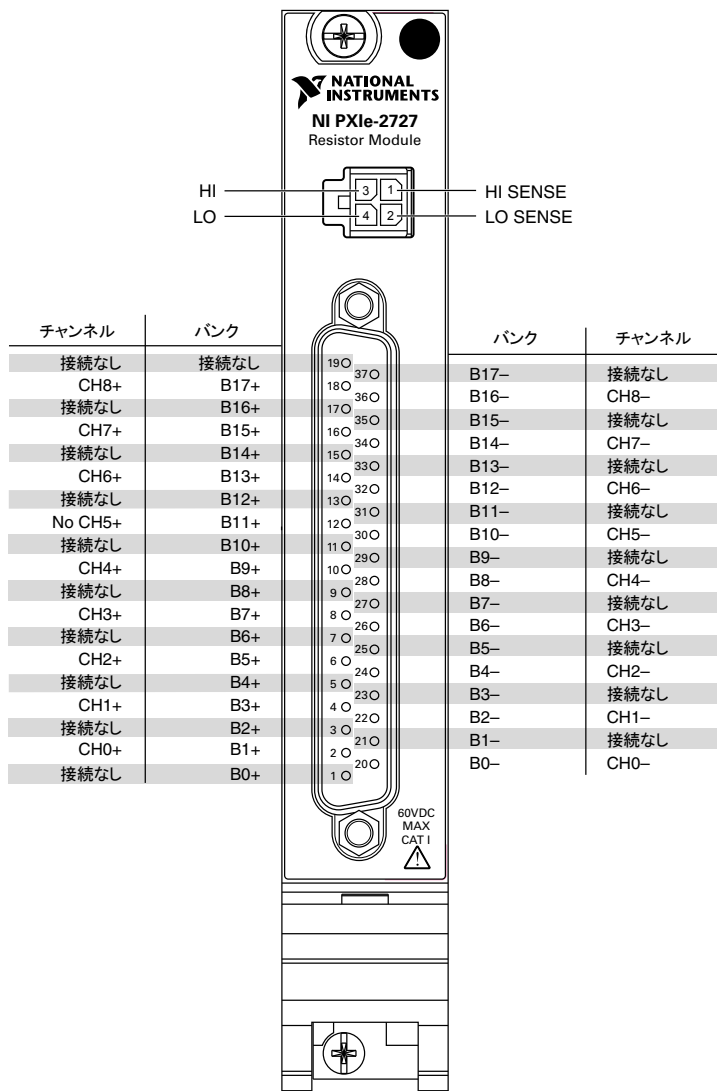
NATIONAL INSTRUMENTS
NI PXIe-2727
Resistor Module

HI
LO
3
1
4
2
HI SENSE
LO SENSE

| チャンネル | バンク | ピン |
|---|---|---|
| 接続なし | 接続なし | 19 |
| CH8+ | B17+ | 18 |
| 接続なし | B16+ | 17 |
| CH7+ | B15+ | 16 |
| 接続なし | B14+ | 15 |
| CH6+ | B13+ | 14 |
| 接続なし | B12+ | 13 |
| No CH5+ | B11+ | 12 |
| 接続なし | B10+ | 11 |
| CH4+ | B9+ | 10 |
| 接続なし | B8+ | 9 |
| CH3+ | B7+ | 8 |
| 接続なし | B6+ | 7 |
| CH2+ | B5+ | 6 |
| 接続なし | B4+ | 5 |
| CH1+ | B3+ | 4 |
| 接続なし | B2+ | 3 |
| CH0+ | B1+ | 2 |
| 接続なし | B0+ | 1 |

| ピン | バンク | チャンネル |
|---|---|---|
| 37 | B17– | 接続なし |
| 36 | B16– | CH8– |
| 35 | B15– | 接続なし |
| 34 | B14– | CH7– |
| 33 | B13– | 接続なし |
| 32 | B12– | CH6– |
| 31 | B11– | 接続なし |
| 30 | B10– | CH5– |
| 29 | B9– | 接続なし |
| 28 | B8– | CH4– |
| 27 | B7– | 接続なし |
| 26 | B6– | CH3– |
| 25 | B5– | 接続なし |
| 24 | B4– | CH2– |
| 23 | B3– | 接続なし |
| 22 | B2– | CH1– |
| 21 | B1– | 接続なし |
| 20 | B0– | CH0– |

60VDC
MAX
CAT I